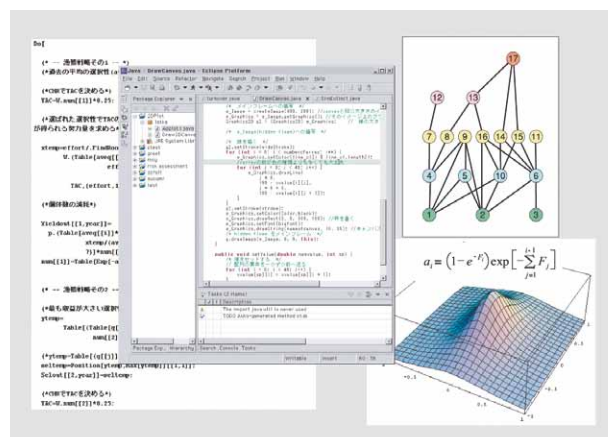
Do[

(* -- 漁獲戦略その1 -- *)
(*過去の平均の選択性を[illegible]*)

(*CMでTACを決める*)
TAC=W.num[[1]]*0.25;

(*選ばれた選択性でTACが得られる努力量を求める*)

xtemp=effort/.FindRoot[
W.(Table[avsq[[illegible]
eff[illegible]

TAC,{effort,1,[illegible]

(*個体群の漁獲*)

Yieldout[[1,year]]=
p.(Table[avsq[[1]]*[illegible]
xtemp/(av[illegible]
?)]*num[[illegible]
num[[1]]=Table[Exp[-n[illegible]

(* -- 漁獲戦略その2 -- *)

(*最も収益が大きい選択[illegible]*)
ytemp=
Table[(Table[q[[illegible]
num[[2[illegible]

(*ytemp=Table[(q[[1]][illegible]
seltemp=Position[ytemp,Max[ytemp]][[1,1]];
Sclout[[2,year]]=seltemp;

(*CMでTACを決める*)
TAC=W.num[[2]]*0.25;

Java - DrawCanvas.java - Eclipse Platform
File Edit Source Refactor Navigate Search Project Run Window Help
Package Explorer
Wtrim
Outline
JRE System Library
Vtest
pixel
img
mm_assessment
scripts
docname
test
Cartoon.java
DrawCanvas.java
StudioStart.java
Tasks (2 items)
Description
The import java.util is never used
TODO Auto-generated method stub
Package Exp... Hierarchy Search Console Tasks
Writable Insert 95 : 35

public void setValue(double newvalue, int nn) {

17
12
13
7 8 9 16 14 15 11
4 5 10 6
1 2 3

$a_i = \left(1 - e^{-F_i}\right) \exp\left[-\sum_{j=1}^{i-1} F_j\right]$